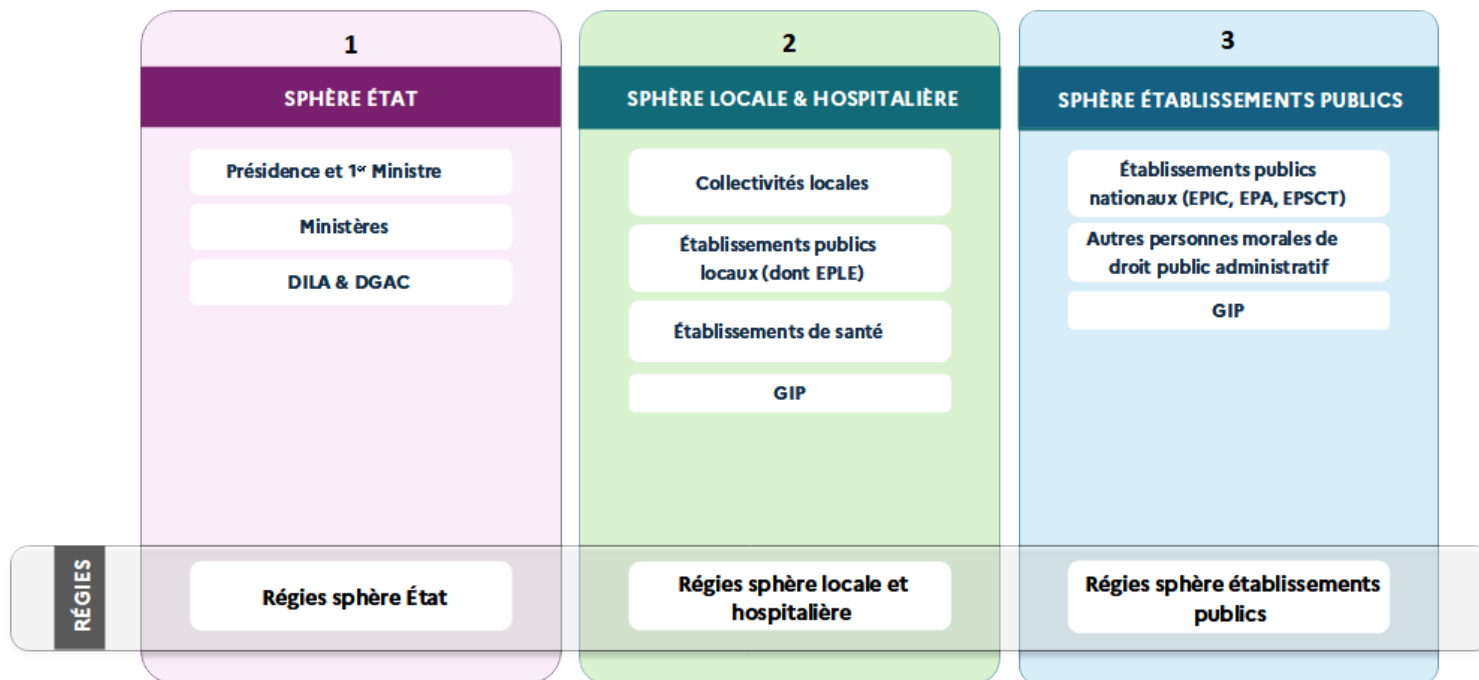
1

SPHÈRE ÉTAT

Présidence et 1$^{er}$ Ministre

Ministères

DILA & DGAC

2

SPHÈRE LOCALE & HOSPITALIÈRE

Collectivités locales

Établissements publics locaux (dont EPLE)

Établissements de santé

GIP

3

SPHÈRE ÉTABLISSEMENTS PUBLICS

Établissements publics nationaux (EPIC, EPA, EPSCT)

Autres personnes morales de droit public administratif

GIP

RÉGIES

Régies sphère État

Régies sphère locale et hospitalière

Régies sphère établissements publics